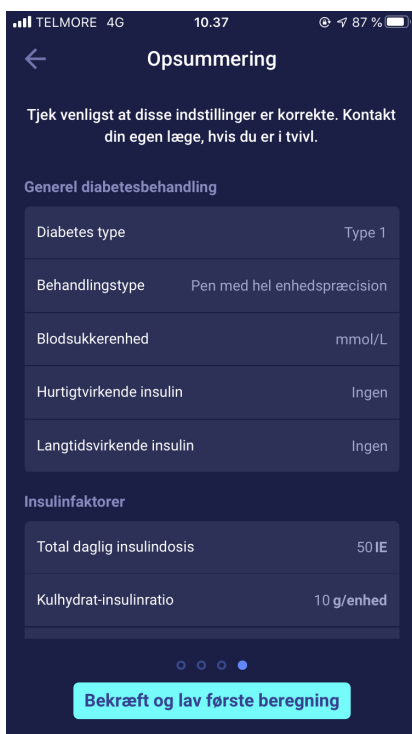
TELMORE 4G 10.37 87 %

Opsummering

Tjek venligst at disse indstillinger er korrekte. Kontakt din egen læge, hvis du er i tvivl.

Generel diabetesbehandling

| | |
|---|---|
| Diabetes type | Type 1 |
| Behandlingstype | Pen med hel enhedspræcision |
| Blodsukkerenhed | mmol/L |
| Hurtigtvirkende insulin | Ingen |
| Langtidsvirkende insulin | Ingen |

Insulinfaktorer

| | |
|---|---|
| Total daglig insulindosis | 50 IE |
| Kulhydrat-insulinratio | 10 g/enhed |

Bekræft og lav første beregning